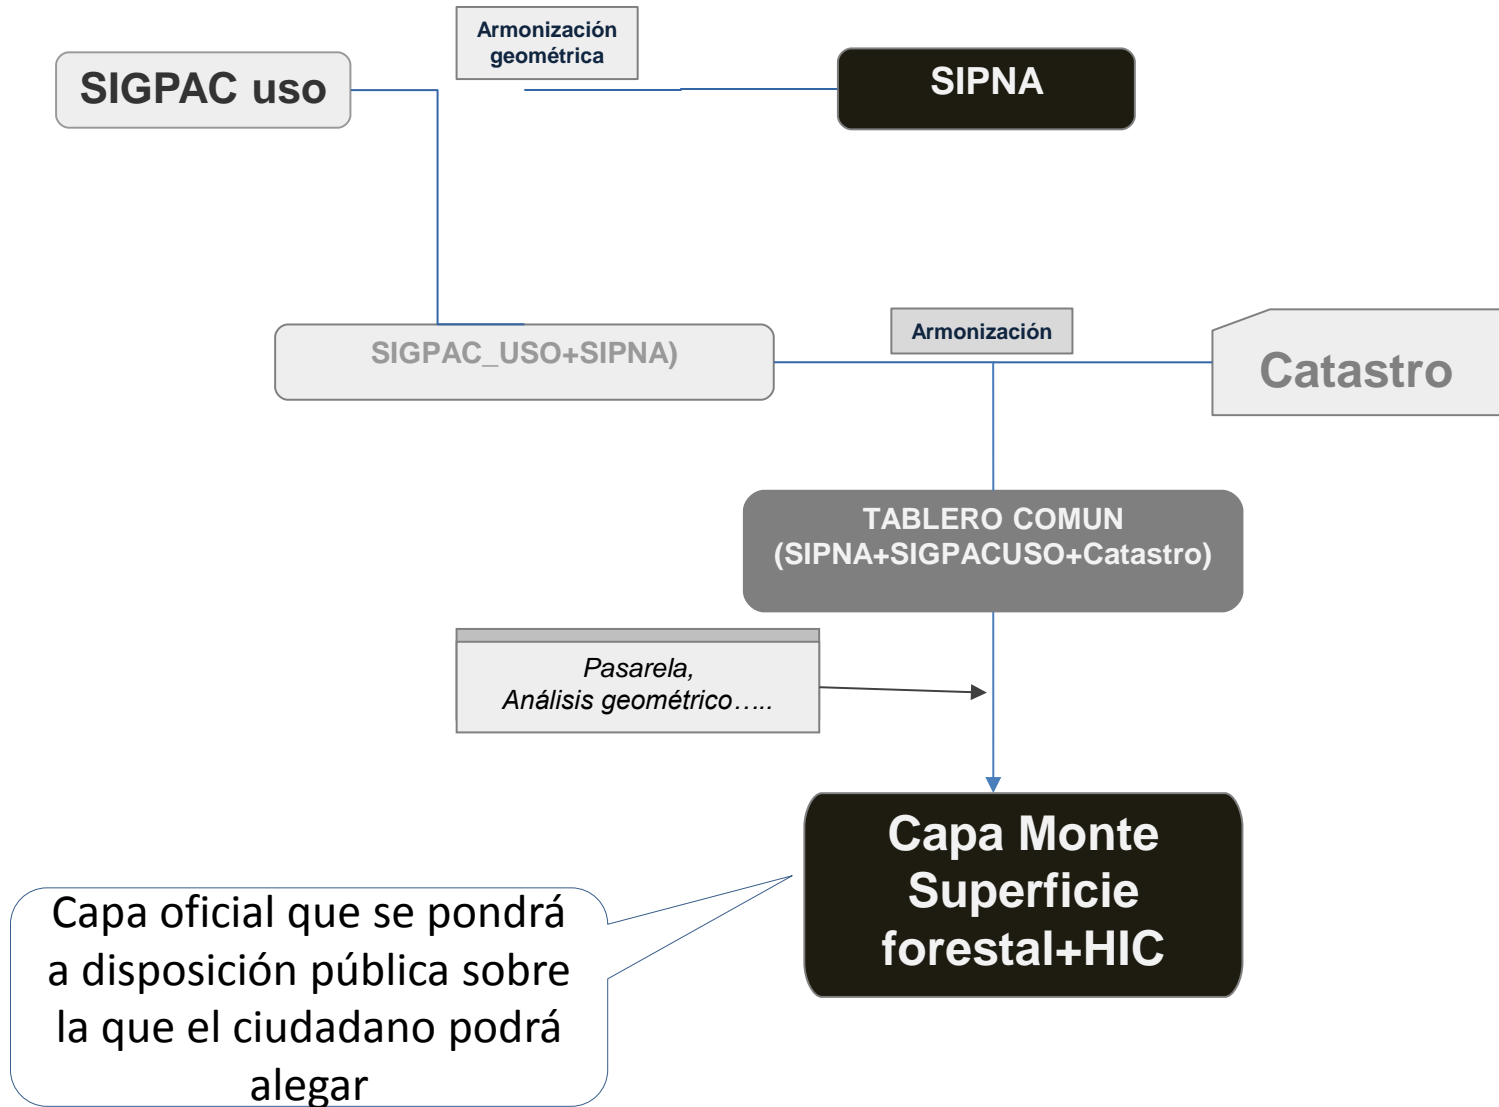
SIGPAC uso

Armonización geométrica

SIPNA

SIGPAC_USO+SIPNA)

Armonización

Catastro

TABLERO COMUN
(SIPNA+SIGPACUSO+Catastro)

Pasarela,
Análisis geométrico…..

Capa Monte Superficie forestal+HIC

Capa oficial que se pondrá a disposición pública sobre la que el ciudadano podrá alegar